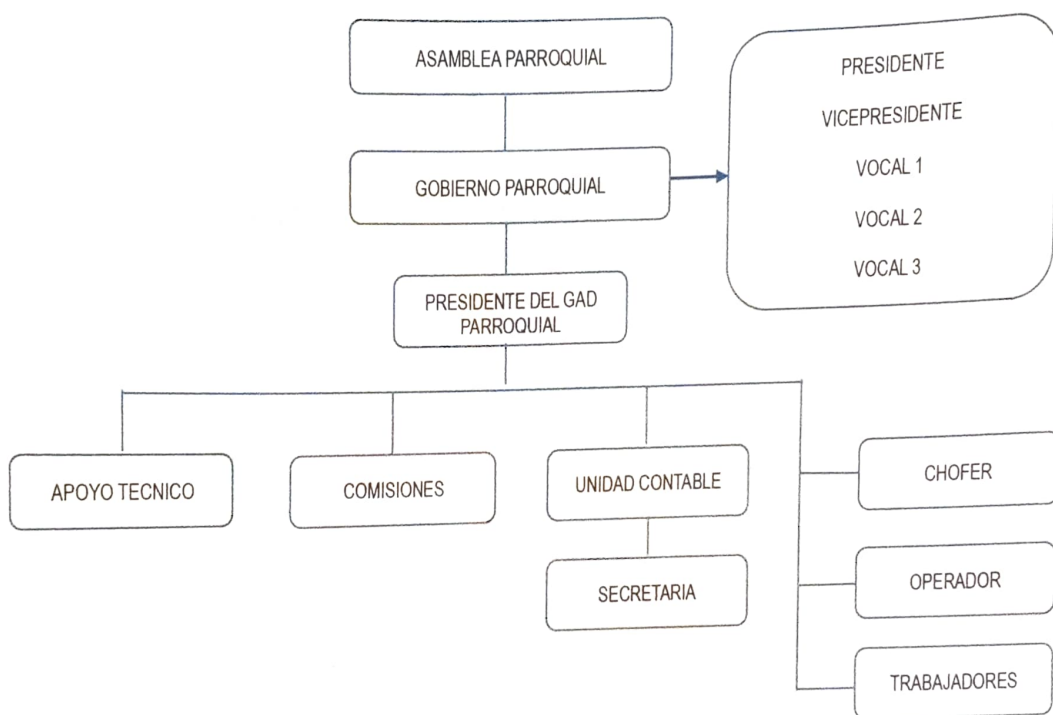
ASAMBLEA PARROQUIAL

GOBIERNO PARROQUIAL

PRESIDENTE

VICEPRESIDENTE

VOCAL 1

VOCAL 2

VOCAL 3

PRESIDENTE DEL GAD PARROQUIAL

APOYO TECNICO

COMISIONES

UNIDAD CONTABLE

SECRETARIA

CHOFER

OPERADOR

TRABAJADORES